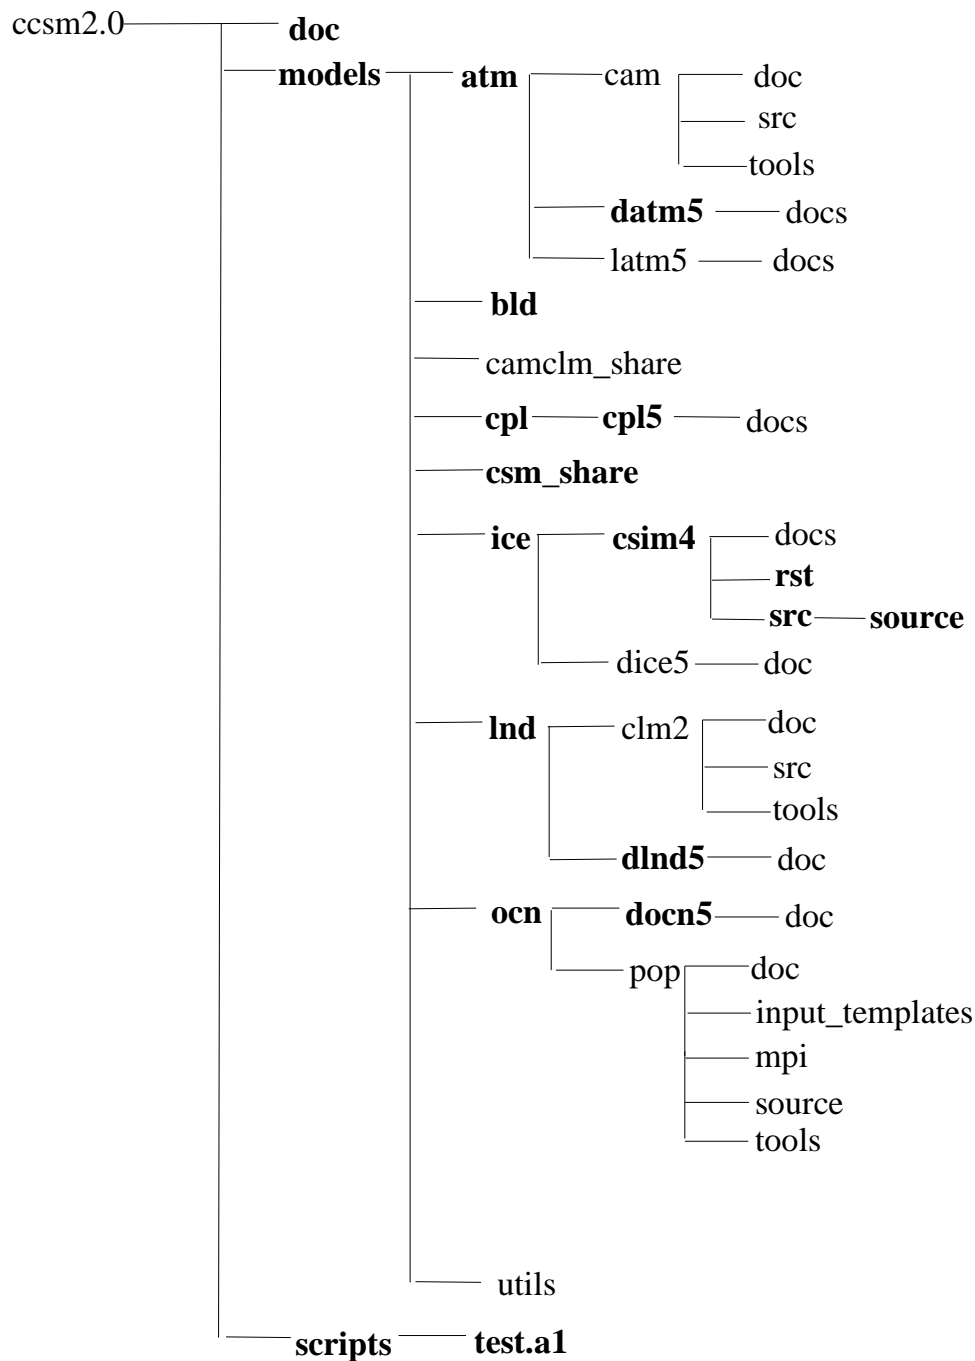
ccsm2.0
doc
models
atm
cam
doc
src
tools
datm5
docs
latm5
docs
bld
camclm_share
cpl
cpl5
docs
csm_share
ice
csim4
docs
rst
src
source
dice5
doc
lnd
clm2
doc
src
tools
dlnd5
doc
ocn
docn5
doc
pop
doc
input_templates
mpi
source
tools
utils
scripts
test.a1